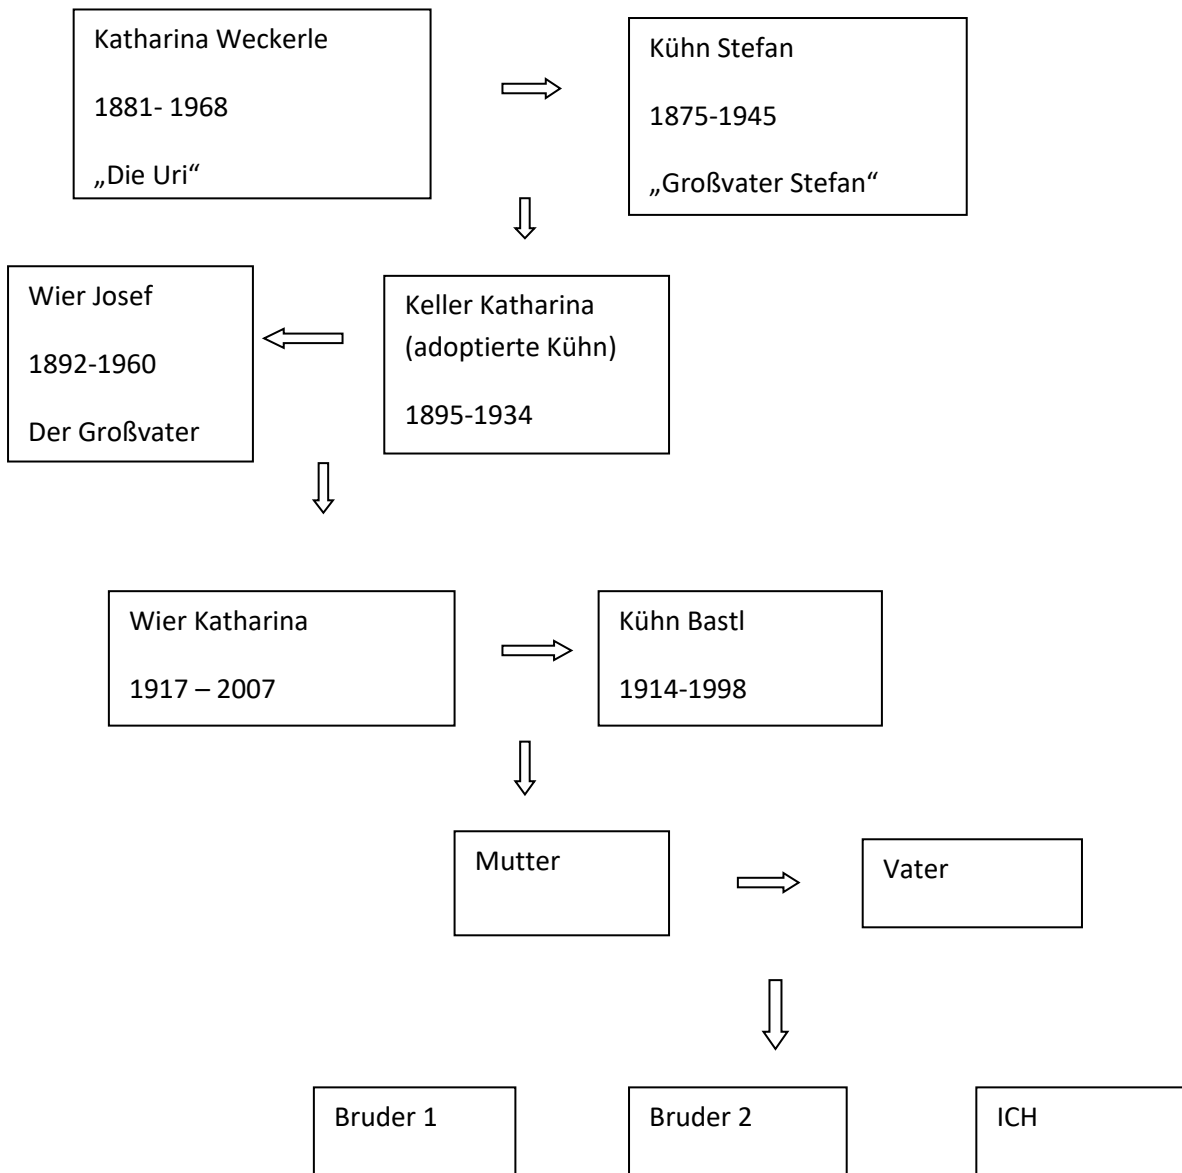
Katharina Weckerle

1881- 1968

„Die Uri“

Kühn Stefan

1875-1945

„Großvater Stefan“

Wier Josef

1892-1960

Der Großvater

Keller Katharina (adoptierte Kühn)

1895-1934

Wier Katharina

1917 – 2007

Kühn Bastl

1914-1998

Mutter

Vater

Bruder 1

Bruder 2

ICH